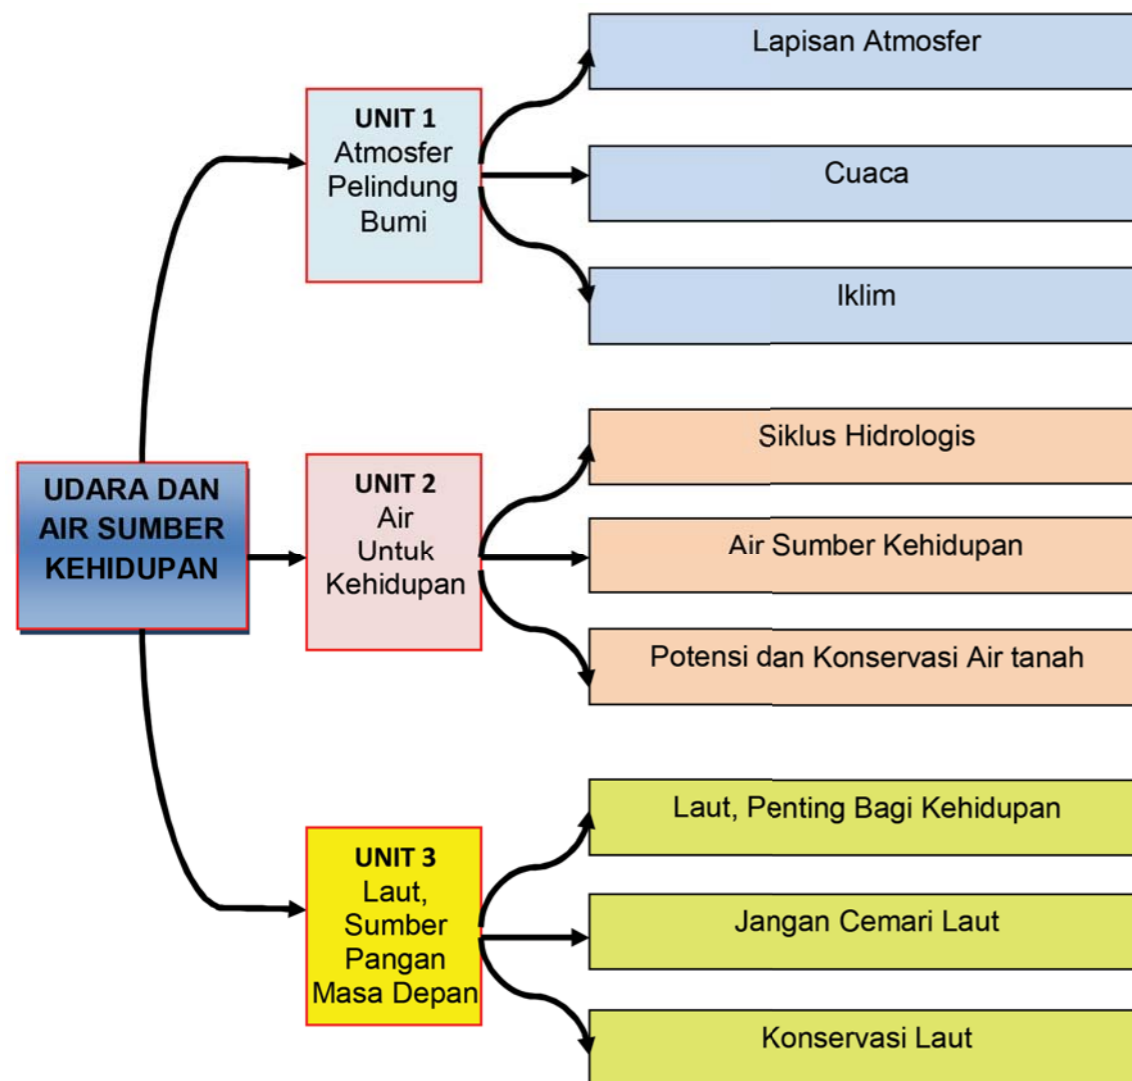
UDARA DAN AIR SUMBER KEHIDUPAN

UNIT 1
Atmosfer Pelindung Bumi

Lapisan Atmosfer

Cuaca

Iklim

UNIT 2
Air Untuk Kehidupan

Siklus Hidrologis

Air Sumber Kehidupan

Potensi dan Konservasi Air tanah

UNIT 3
Laut, Sumber Pangan Masa Depan

Laut, Penting Bagi Kehidupan

Jangan Cemari Laut

Konservasi Laut